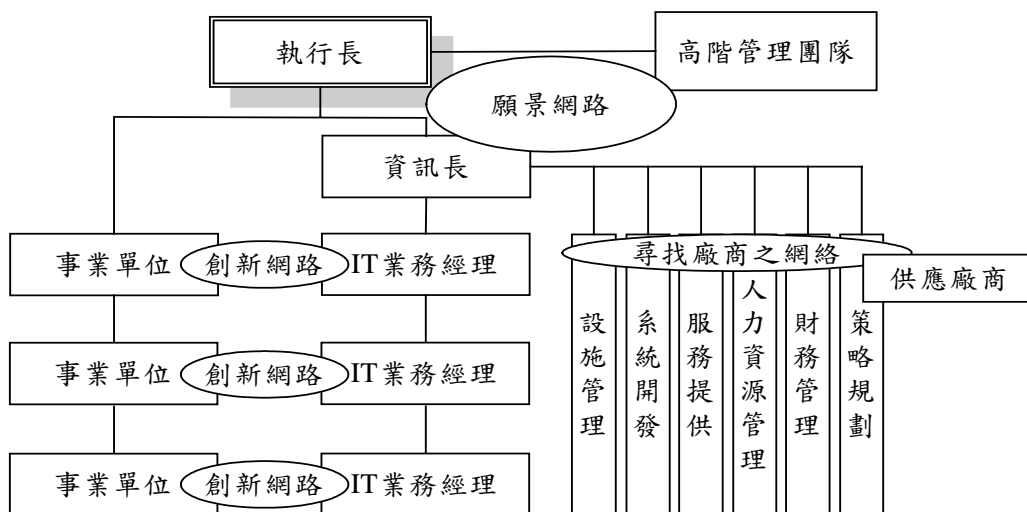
執行長

高階管理團隊

願景網路

資訊長

事業單位 創新網路 IT業務經理

尋找廠商之網路

供應廠商

設施管理

系統開發

服務提供

人力資源管理

財務管理

策略規劃

事業單位 創新網路 IT業務經理

事業單位 創新網路 IT業務經理